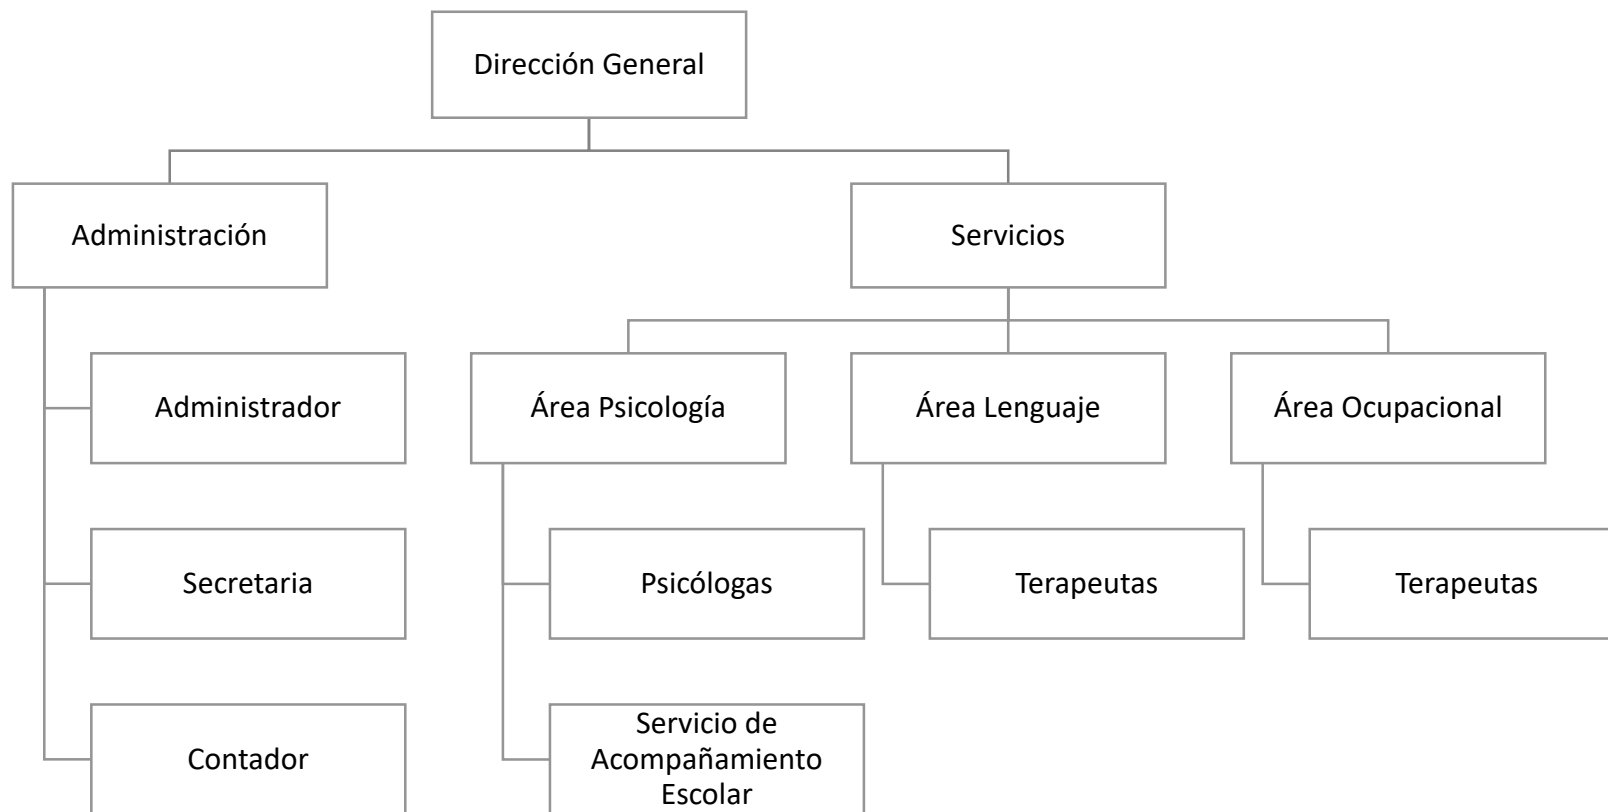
Dirección General

Administración

Servicios

Administrador

Secretaria

Contador

Área Psicología

Área Lenguaje

Área Ocupacional

Psicólogas

Servicio de Acompañamiento Escolar

Terapeutas

Terapeutas